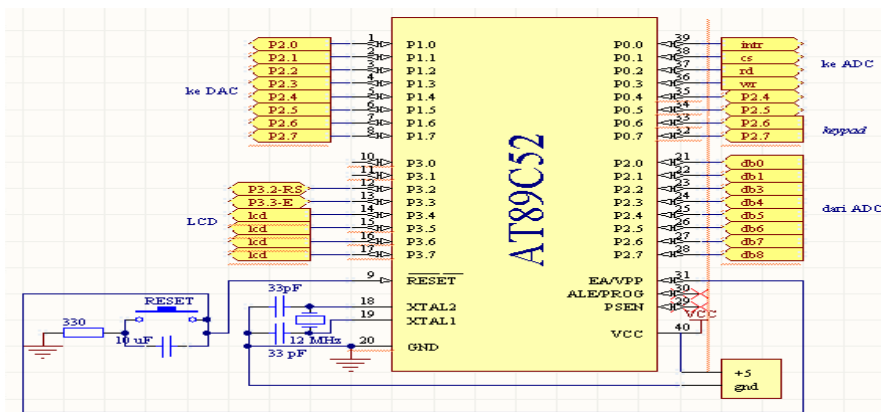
AT89C52

P2.0
P2.1
P2.2
P2.3
P2.4
P2.5
P2.6
P2.7

ke DAC

1 P1.0
2 P1.1
3 P1.2
4 P1.3
5 P1.4
6 P1.5
7 P1.6
8 P1.7

10 P3.0
11 P3.1
12 P3.2
13 P3.3
14 P3.4
15 P3.5
16 P3.6
17 P3.7

P3.2-RS
P3.3-E
lcd
lcd
lcd
lcd

LCD

9 RESET
18 XTAL2
19 XTAL1
20 GND

RESET
330
10 uF
33pF
33 pF
12 MHz

39 P0.0
38 P0.1
37 P0.2
36 P0.3
35 P0.4
34 P0.5
33 P0.6
32 P0.7

intr
cs
rd
wr
P2.4
P2.5
P2.6
P2.7

ke ADC

keypad

21 P2.0
22 P2.1
23 P2.2
24 P2.3
25 P2.4
26 P2.5
27 P2.6
28 P2.7

db0
db1
db3
db4
db5
db6
db7
db8

dari ADC

31 EA/VPP
30 ALE/PROG
29 PSEN
40 VCC

VCC

+5
gnd